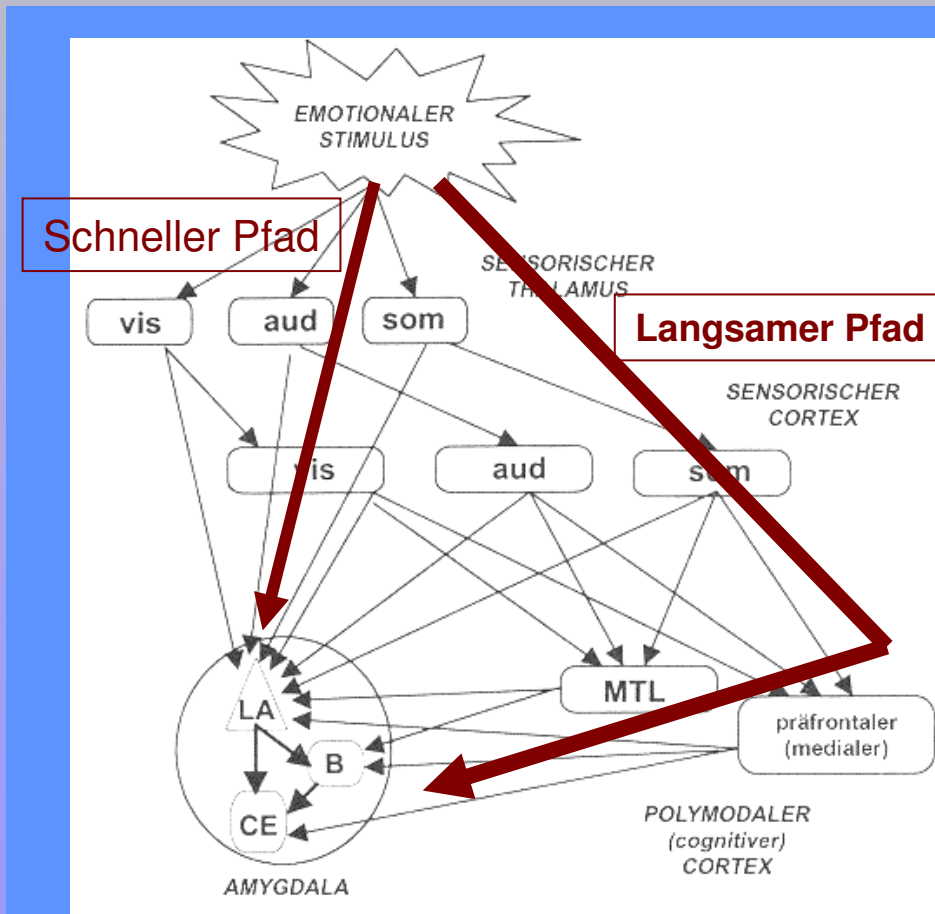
EMOTIONALER STIMULUS

Schneller Pfad

SENSORISCHER THALAMUS

Langsamer Pfad

vis
aud
som

SENSORISCHER CORTEX

vis
aud
som

MTL

LA
B
CE

präfrontaler (medialer)

POLYMODALER (cognitiver) CORTEX

AMYGDALA